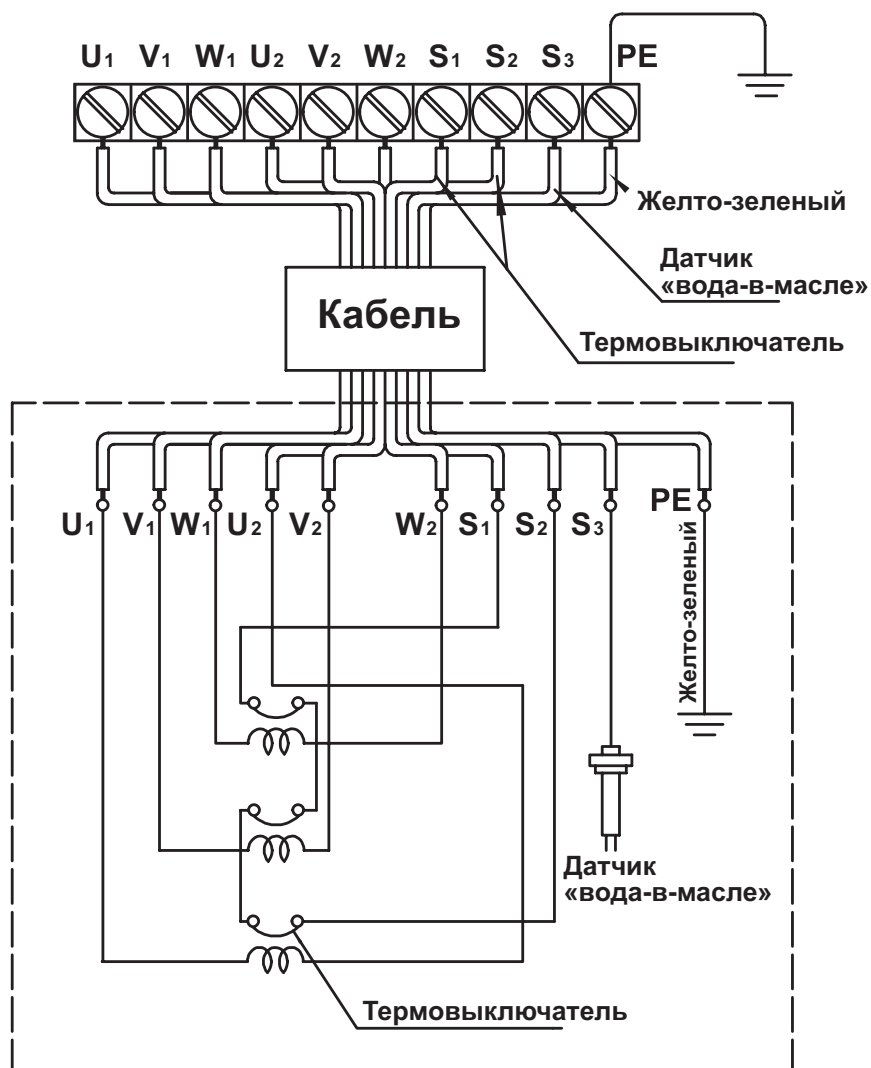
$U_1$ $V_1$ $W_1$ $U_2$ $V_2$ $W_2$ $S_1$ $S_2$ $S_3$ PE

Желто-зеленый

Датчик «вода-в-масле»

Кабель

Термовыключатель

$U_1$ $V_1$ $W_1$ $U_2$ $V_2$ $W_2$ $S_1$ $S_2$ $S_3$ PE

Желто-зеленый

Датчик «вода-в-масле»

Термовыключатель